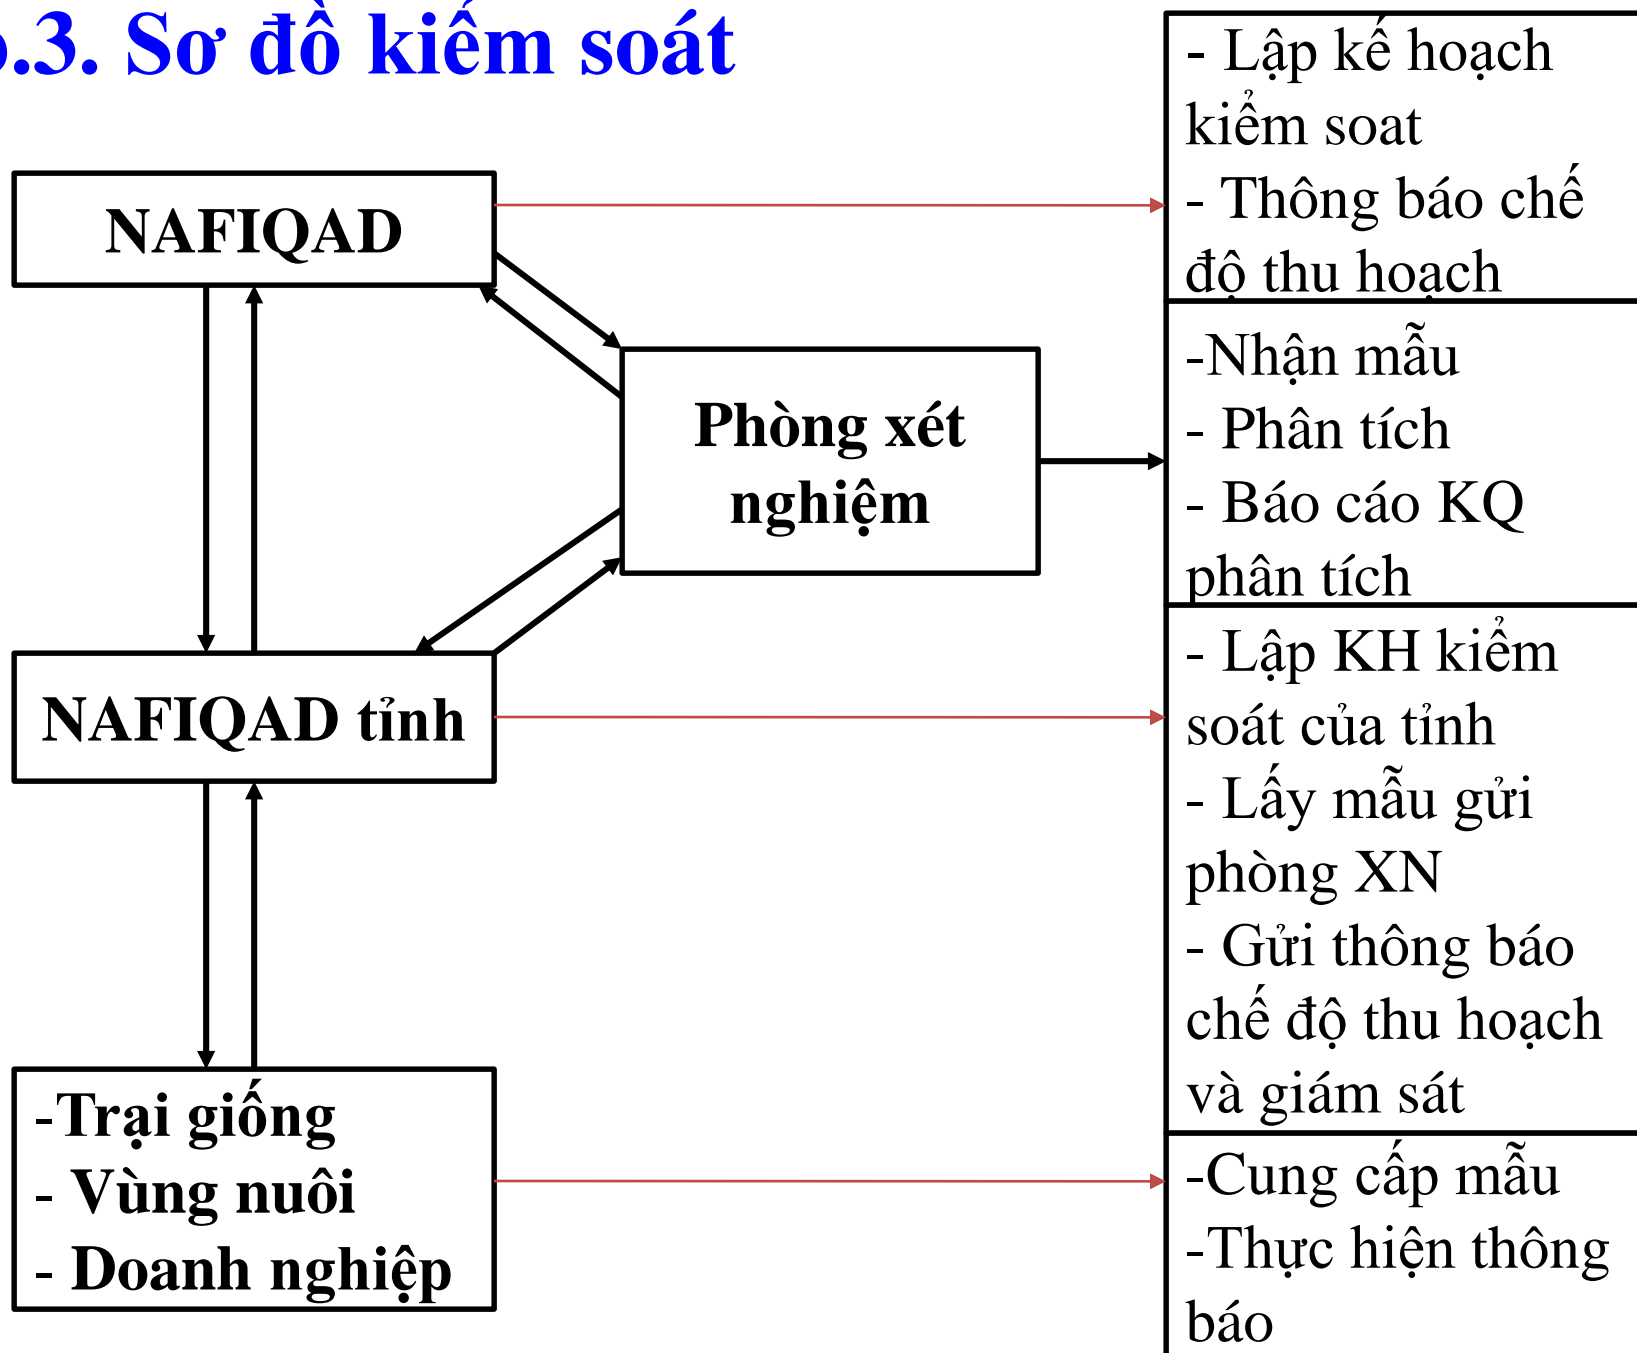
.3. Sơ đồ kiểm soát

NAFIQAD

Phòng xét nghiệm

NAFIQAD tỉnh

-Trại giống
- Vùng nuôi
- Doanh nghiệp

- Lập kế hoạch kiểm soat
- Thông báo chế độ thu hoạch

-Nhận mẫu
- Phân tích
- Báo cáo KQ phân tích

- Lập KH kiểm soát của tỉnh
- Lấy mẫu gửi phòng XN
- Gửi thông báo chế độ thu hoạch và giám sát

-Cung cấp mẫu
-Thực hiện thông báo